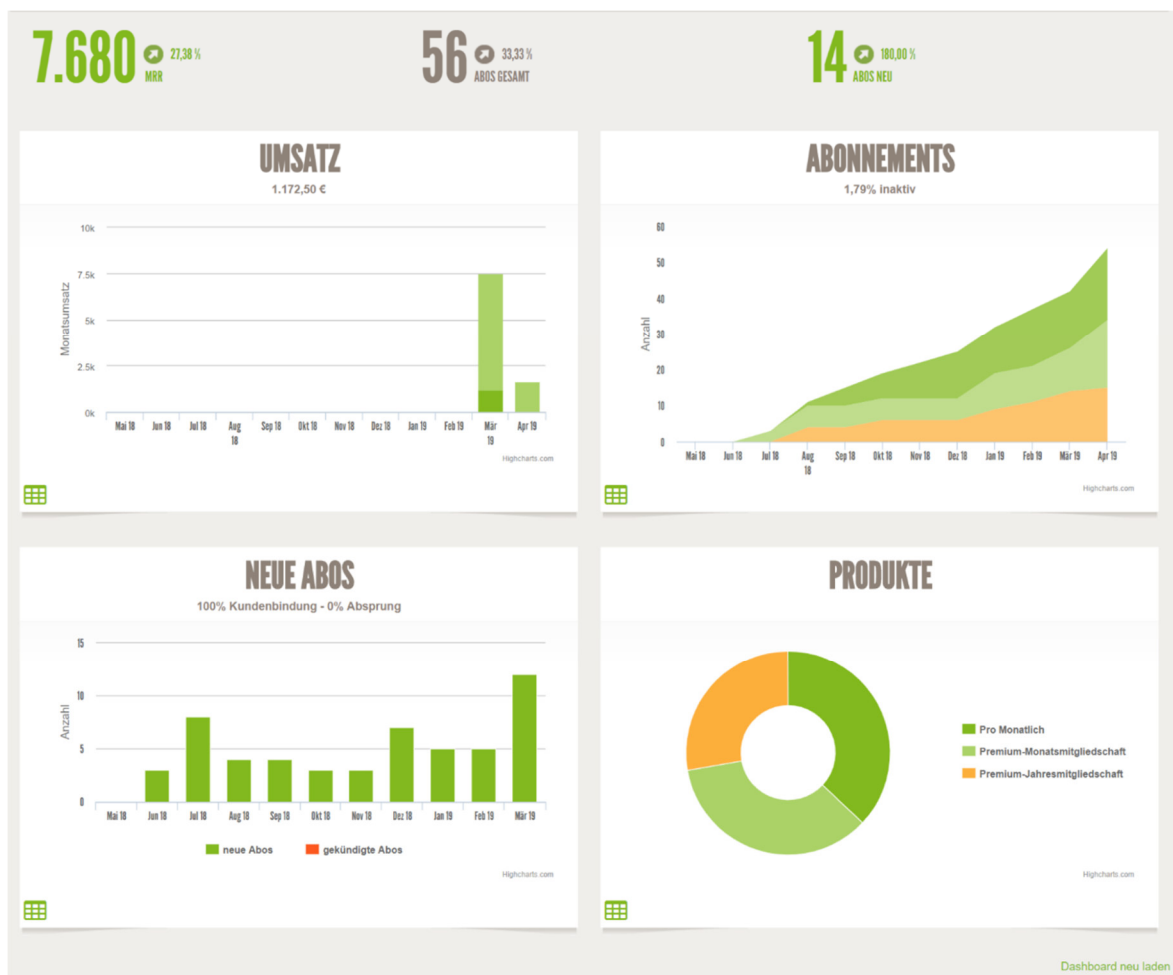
7.680 27,38 % MRR

56 33,33 % ABOS GESAMT

14 180,00 % ABOS NEU

UMSATZ

1.172,50 €

10k
7.5k
5k
2.5k
0k

Monatsumsatz

Mai 18 Jun 18 Jul 18 Aug 18 Sep 18 Okt 18 Nov 18 Dez 18 Jan 19 Feb 19 Mär 19 Apr 19

Highcharts.com

ABONNEMENTS

1,79% inaktiv

60
50
40
30
20
10
0

Anzahl

Mai 18 Jun 18 Jul 18 Aug 18 Sep 18 Okt 18 Nov 18 Dez 18 Jan 19 Feb 19 Mär 19 Apr 19

Highcharts.com

NEUE ABOS

100% Kundenbindung - 0% Absprung

15
10
5
0

Anzahl

Mai 18 Jun 18 Jul 18 Aug 18 Sep 18 Okt 18 Nov 18 Dez 18 Jan 19 Feb 19 Mär 19

neue Abos gekündigte Abos

Highcharts.com

PRODUKTE

Pro Monatlich
Premium-Monatsmitgliedschaft
Premium-Jahresmitgliedschaft

Highcharts.com

Dashboard neu laden